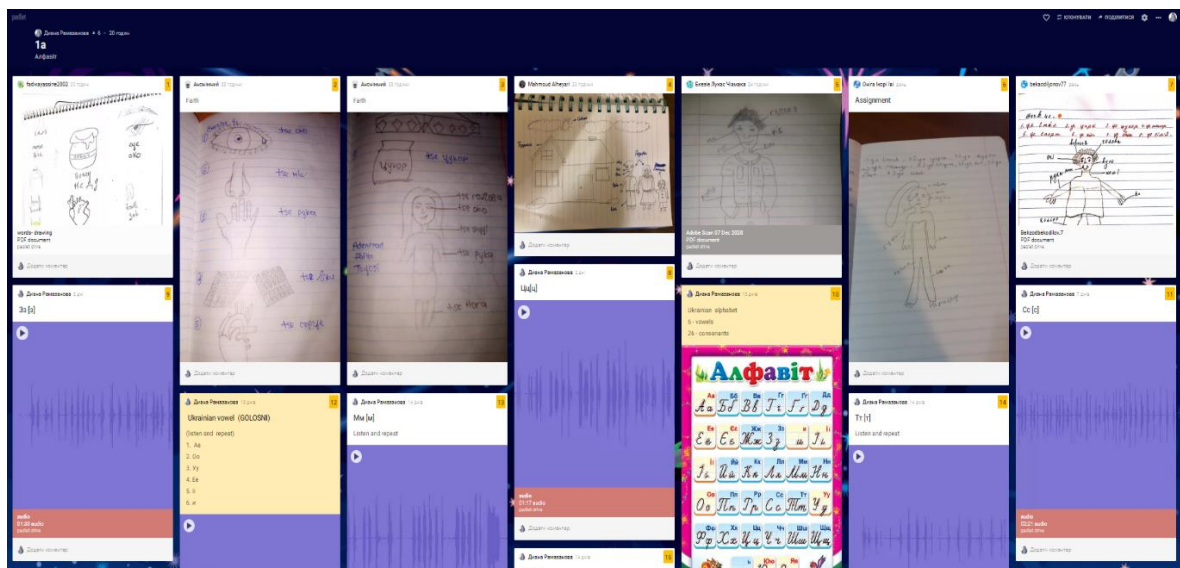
padlet

Діана Рамазанова • 6 • 20 годин

1a

Алфавіт

Клонувати Поділитися

fadwayassine2002 20 годин 1

words drawing
PDF document
padlet drive

Додати коментар

Анонімний 20 годин 2

Faith

the eye

the nose

the hand

the ear

Додати коментар

Анонімний 20 годин 3

Faith

the чукор

Додати коментар

Mahmoud Alteyan 20 годин 4

Додати коментар

Бісвас Лукас Чамама 20 годин 5

Adobe Scan 07 Dec 2020
PDF document
padlet drive

Додати коментар

Owra Issprise 6

Assignment

Додати коментар

bekzodjonov77 7

Bekzodbekodilov.7
PDF document
padlet drive

Додати коментар

Діана Рамазанова 3

Зз [з]

audio
01:30 audio
padlet drive

Додати коментар

Діана Рамазанова 8

Цц[ц]

audio
01:17 audio
padlet drive

Додати коментар

Діана Рамазанова 10

Ukrainian alphabet
6 - vowels
26 - consonants

Алфавіт

Діана Рамазанова 11

Сс [с]

audio
02:21 audio
padlet drive

Додати коментар

Діана Рамазанова 12

Ukrainian vowel (GOLOSNI)

(listen and repeat)
1. Aa
2. Oo
3. Уу
4. Ee
5. Іі
6. и

Діана Рамазанова 13

Мм [м]

Listen and repeat

Діана Рамазанова 14

Тт [т]

Listen and repeat

Діана Рамазанова 15